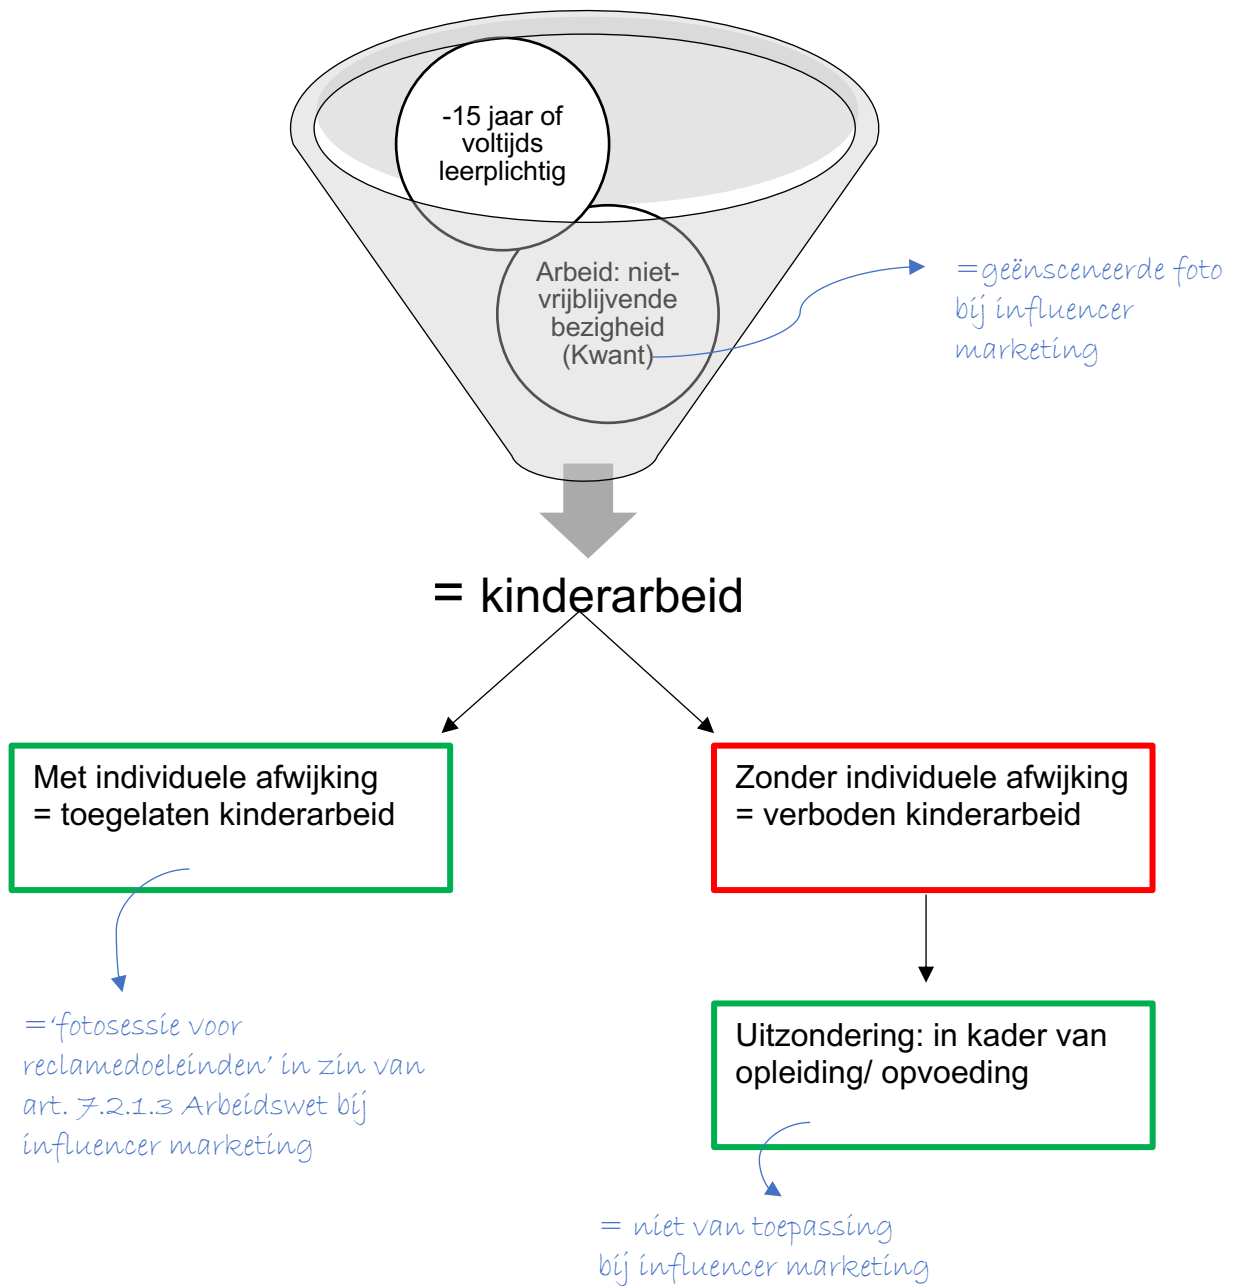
-15 jaar of voltijds leerplichtig

Arbeid: niet-vrijblijvende bezigheid (Kwant)

=geënsceneerde foto bij influencer marketing

= kinderarbeid

Met individuele afwijking = toegelaten kinderarbeid

Zonder individuele afwijking = verboden kinderarbeid

='fotosessie voor reclamedoeleinden' in zin van art. 7.2.1.3 Arbeidswet bij influencer marketing

Uitzondering: in kader van opleiding/ opvoeding

= niet van toepassing bij influencer marketing